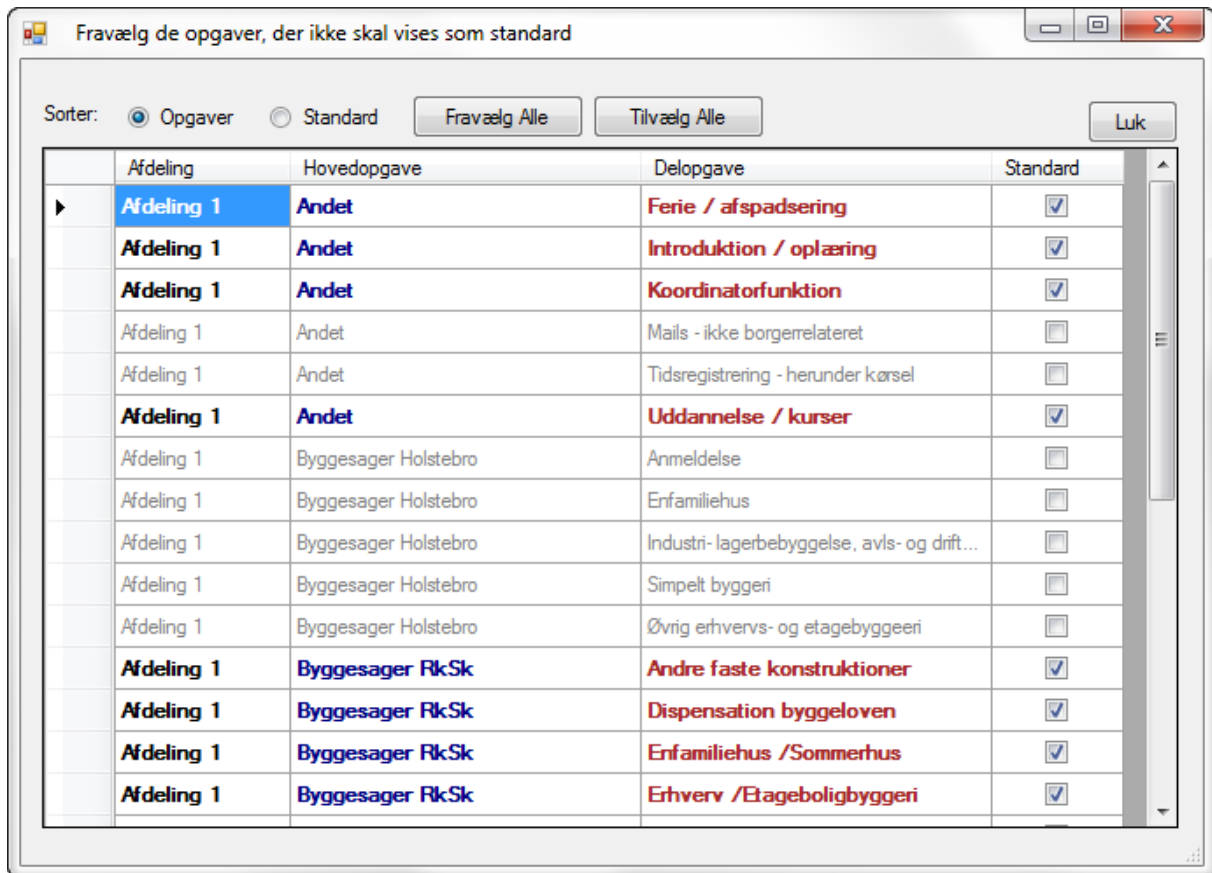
Fravælg de opgaver, der ikke skal vises som standard

Sorter: Opgaver Standard Fravælg Alle Tilvælg Alle Luk

| Afdeling | Hovedopgave | Delopgave | Standard |
|---|---|---|---|
| Afdeling 1 | Andet | Ferie / afspadsering | ☑ |
| Afdeling 1 | Andet | Introduktion / oplæring | ☑ |
| Afdeling 1 | Andet | Koordinatorfunktion | ☑ |
| Afdeling 1 | Andet | Mails - ikke borgerrelateret | ☐ |
| Afdeling 1 | Andet | Tidsregistrering - herunder kørsel | ☐ |
| Afdeling 1 | Andet | Uddannelse / kurser | ☑ |
| Afdeling 1 | Byggesager Holstebro | Anmeldelse | ☐ |
| Afdeling 1 | Byggesager Holstebro | Enfamiliehus | ☐ |
| Afdeling 1 | Byggesager Holstebro | Industri- lagerbebyggelse, avls- og drift... | ☐ |
| Afdeling 1 | Byggesager Holstebro | Simpelt byggeri | ☐ |
| Afdeling 1 | Byggesager Holstebro | Øvrig erhvervs- og etagebyggeeri | ☐ |
| Afdeling 1 | Byggesager RkSk | Andre faste konstruktioner | ☑ |
| Afdeling 1 | Byggesager RkSk | Dispensation byggeloven | ☑ |
| Afdeling 1 | Byggesager RkSk | Enfamiliehus /Sommerhus | ☑ |
| Afdeling 1 | Byggesager RkSk | Erhverv /Etageboligbyggeri | ☑ |